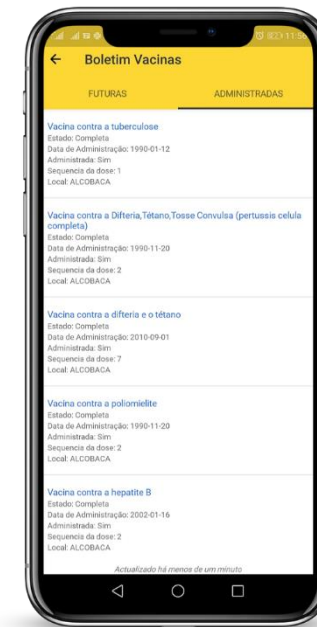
Boletim Vacinas

FUTURAS
ADMINISTRADAS

Vacina contra a tuberculose
Estado: Completa
Data de Administração: 1990-01-12
Administrada: Sim
Sequencia da dose: 1
Local: ALCOBACA

Vacina contra a Difteria,Tétano,Tosse Convulsa (pertussis celula completa)
Estado: Completa
Data de Administração: 1990-11-20
Administrada: Sim
Sequencia da dose: 2
Local: ALCOBACA

Vacina contra a difteria e o tétano
Estado: Completa
Data de Administração: 2010-09-01
Administrada: Sim
Sequencia da dose: 7
Local: ALCOBACA

Vacina contra a poliomielite
Estado: Completa
Data de Administração: 1990-11-20
Administrada: Sim
Sequencia da dose: 2
Local: ALCOBACA

Vacina contra a hepatite B
Estado: Completa
Data de Administração: 2002-01-16
Administrada: Sim
Sequencia da dose: 2
Local: ALCOBACA

Actualizado há menos de um minuto